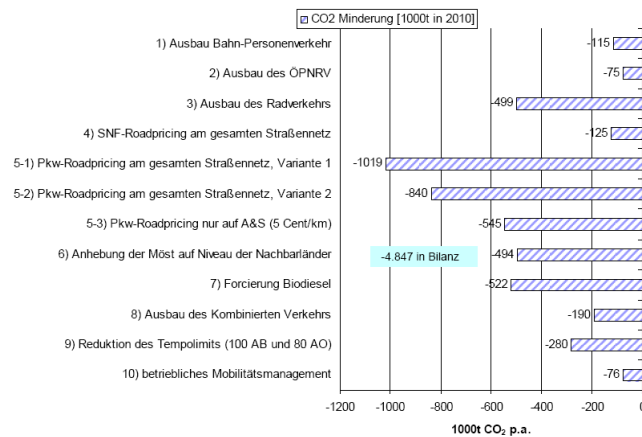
CO2 Minderung [1000t in 2010]

1) Ausbau Bahn-Personenverkehr
2) Ausbau des ÖPNRV
3) Ausbau des Radverkehrs
4) SNF-Roadpricing am gesamten Straßennetz
5-1) Pkw-Roadpricing am gesamten Straßennetz, Variante 1
5-2) Pkw-Roadpricing am gesamten Straßennetz, Variante 2
5-3) Pkw-Roadpricing nur auf A&S (5 Cent/km)
6) Anhebung der Möst auf Niveau der Nachbarländer
7) Forcierung Biodiesel
8) Ausbau des Kombinierten Verkehrs
9) Reduktion des Tempolimits (100 AB und 80 AO)
10) betriebliches Mobilitätsmanagement

-115
-75
-499
-125
-1019
-840
-545
-494
-522
-190
-280
-76

-4.847 in Bilanz

-1200 -1000 -800 -600 -400 -200 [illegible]

1000t $CO_2$ p.a.